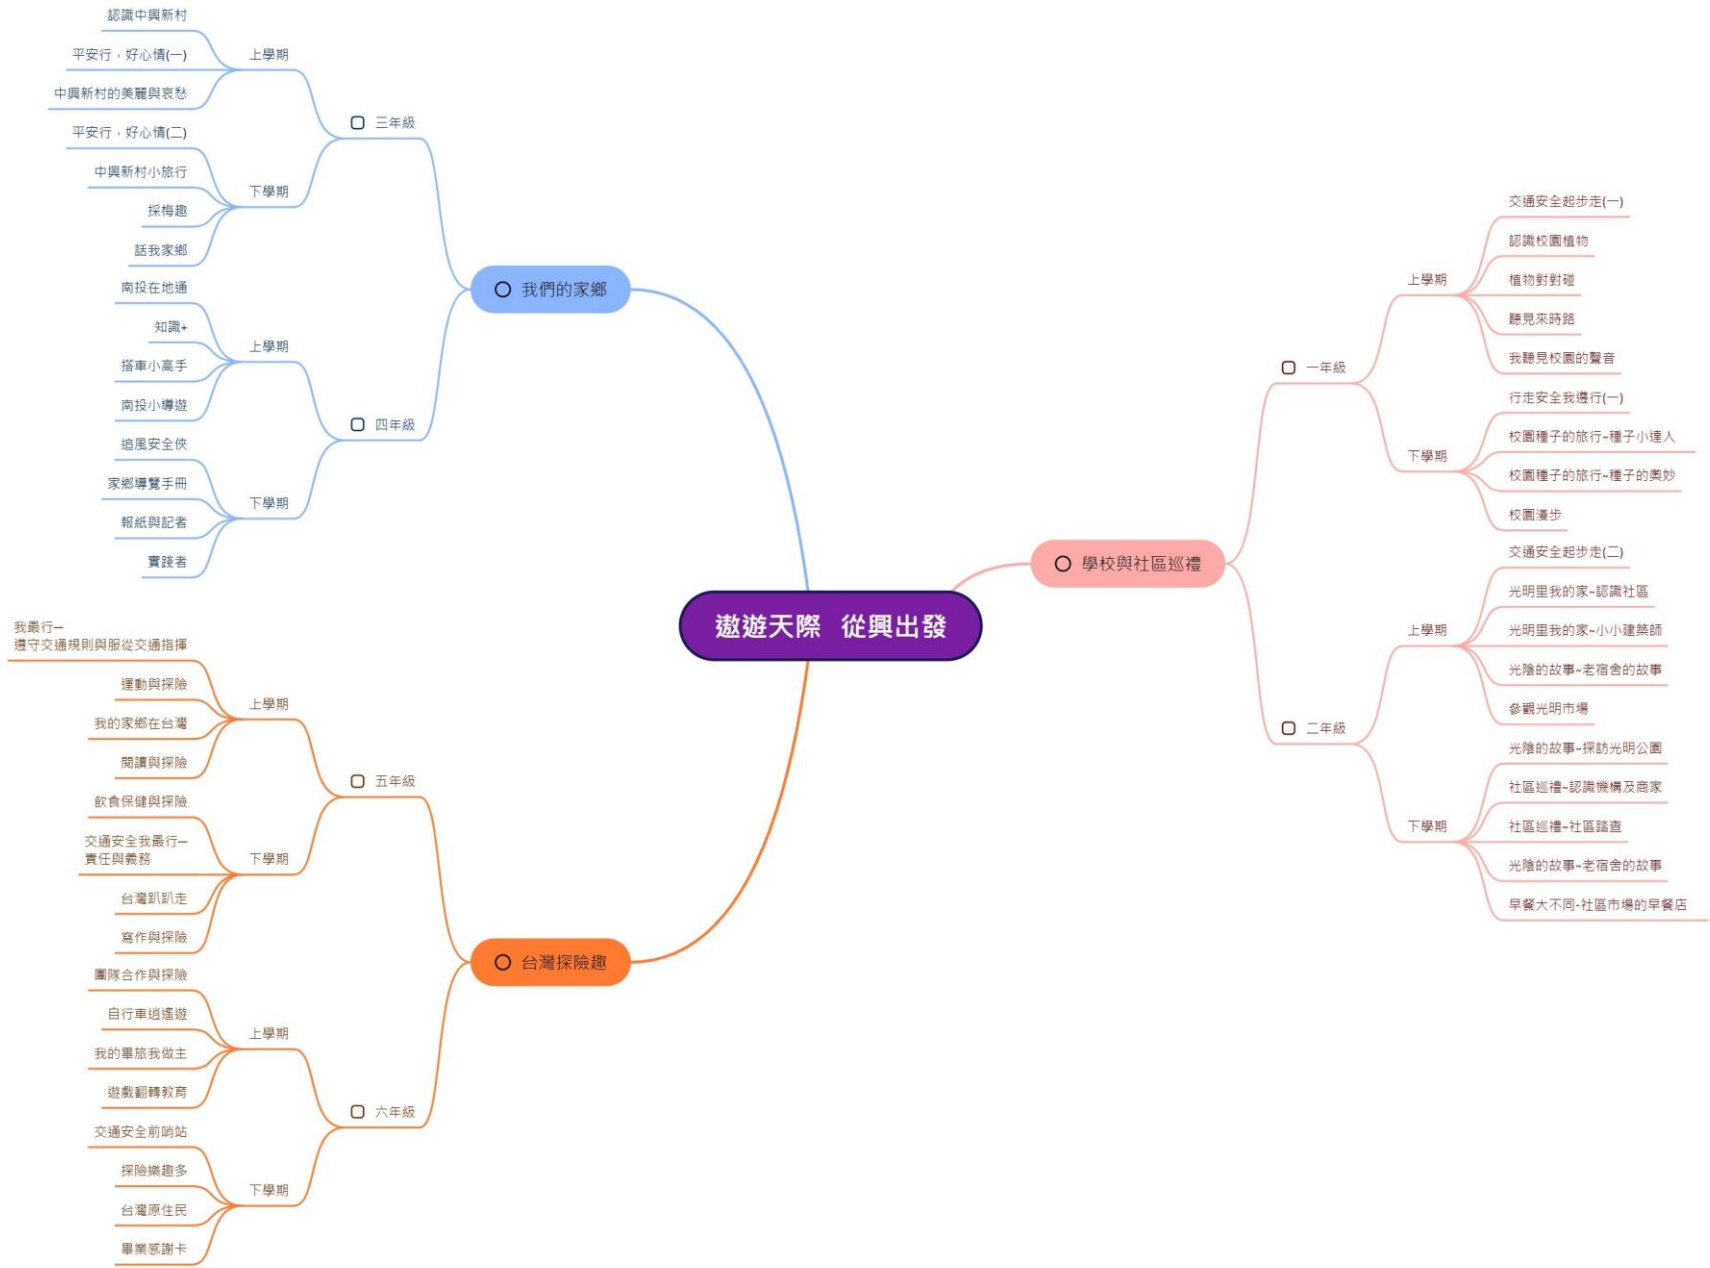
遨遊天際　從興出發

我們的家鄉

三年級

上學期

認識中興新村

平安行，好心情(一)

中興新村的美麗與哀愁

下學期

平安行，好心情(二)

中興新村小旅行

採梅趣

話我家鄉

四年級

上學期

南投在地通

知識+

搭車小高手

南投小導遊

下學期

追風安全俠

家鄉導覽手冊

報紙與記者

實踐者

學校與社區巡禮

一年級

上學期

交通安全起步走(一)

認識校園植物

植物對對碰

聽見來時路

我聽見校園的聲音

下學期

行走安全我遵行(一)

校園種子的旅行~種子小達人

校園種子的旅行~種子的奧妙

校園漫步

二年級

上學期

交通安全起步走(二)

光明里我的家~認識社區

光明里我的家~小小建築師

光陰的故事~老宿舍的故事

參觀光明市場

下學期

光陰的故事~探訪光明公園

社區巡禮~認識機構及商家

社區巡禮~社區踏查

光陰的故事~老宿舍的故事

早餐大不同-社區市場的早餐店

台灣探險趣

五年級

上學期

我最行—
遵守交通規則與服從交通指揮

運動與探險

我的家鄉在台灣

閱讀與探險

下學期

飲食保健與探險

交通安全我最行—
責任與義務

台灣趴趴走

寫作與探險

六年級

上學期

團隊合作與探險

自行車逍遙遊

我的畢旅我做主

遊戲翻轉教育

下學期

交通安全前哨站

探險樂趣多

台灣原住民

畢業感謝卡